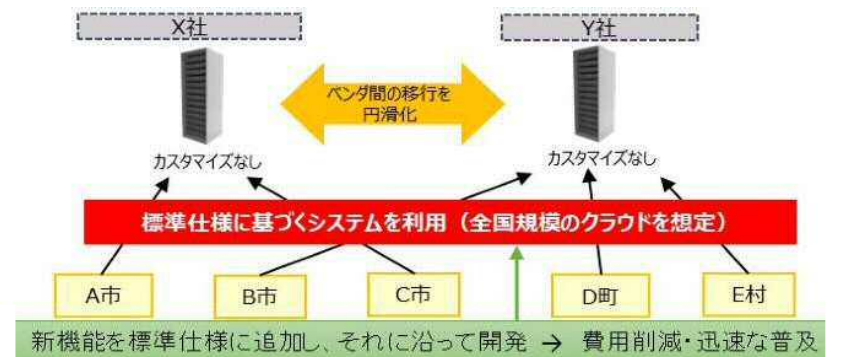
X社

Y社

ベンダ間の移行を
円滑化

カスタマイズなし

カスタマイズなし

標準仕様に基づくシステムを利用（全国規模のクラウドを想定）

A市

B市

C市

D町

E村

新機能を標準仕様に追加し、それに沿って開発 → 費用削減・迅速な普及